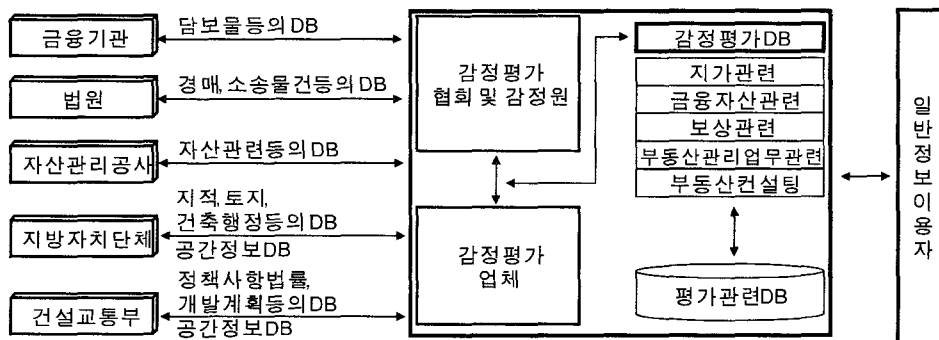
금융기관
담보물등의DB

법원
경매, 소송물건등의DB

자산관리공사
자산관련등의DB

지방자치단체
지적, 토지, 건축행정등의DB
공간정보DB

건설교통부
정책사항법률, 개발계획등의DB
공간정보DB

감정평가 협회 및 감정원

감정평가 업체

감정평가DB
지가관련
금융자산관련
보상관련
부동산관리업무관련
부동산컨설팅

평가관련DB

일반정보이용자